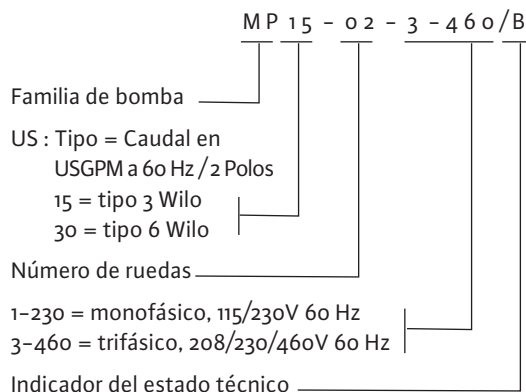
MP 15 - 02 - 3 - 460/B

Familia de bomba

US : Tipo = Caudal en USGPM a 60 Hz / 2 Polos
15 = tipo 3 Wilo
30 = tipo 6 Wilo

Número de ruedas

1-230 = monofásico, 115/230V 60 Hz
3-460 = trifásico, 208/230/460V 60 Hz

Indicador del estado técnico